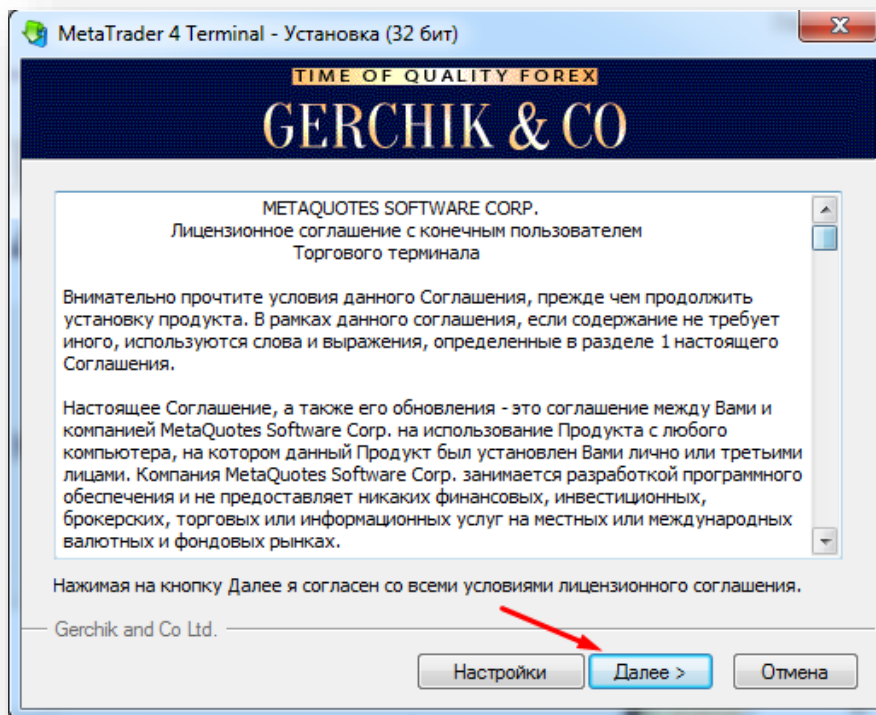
MetaTrader 4 Terminal - Установка (32 бит)

TIME OF QUALITY FOREX
GERCHIK & CO

METAQUOTES SOFTWARE CORP.
Лицензионное соглашение с конечным пользователем
Торгового терминала

Внимательно прочтите условия данного Соглашения, прежде чем продолжить установку продукта. В рамках данного соглашения, если содержание не требует иного, используются слова и выражения, определенные в разделе 1 настоящего Соглашения.

Настоящее Соглашение, а также его обновления - это соглашение между Вами и компанией MetaQuotes Software Corp. на использование Продукта с любого компьютера, на котором данный Продукт был установлен Вами лично или третьими лицами. Компания MetaQuotes Software Corp. занимается разработкой программного обеспечения и не предоставляет никаких финансовых, инвестиционных, брокерских, торговых или информационных услуг на местных или международных валютных и фондовых рынках.

Нажимая на кнопку Далее я согласен со всеми условиями лицензионного соглашения.

Gerchik and Co Ltd.

Настройки
Далее >
Отмена